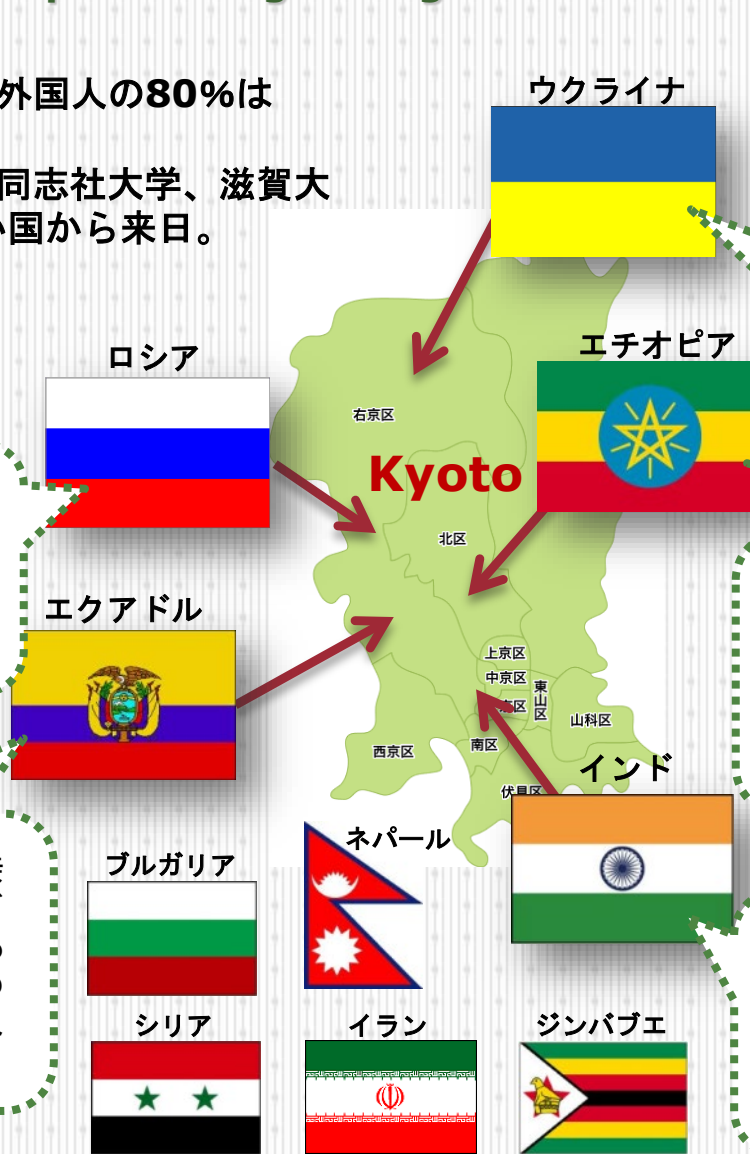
外国人の80%は

同志社大学、滋賀大
国から来日。

ウクライナ

ロシア

エチオピア

Kyoto

右京区

北区

エクアドル

上京区
中京区
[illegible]区
東山区
山科区
西京区
南区
伏見区

インド

ネパール

ブルガリア

シリア

イラン

ジンバブエ